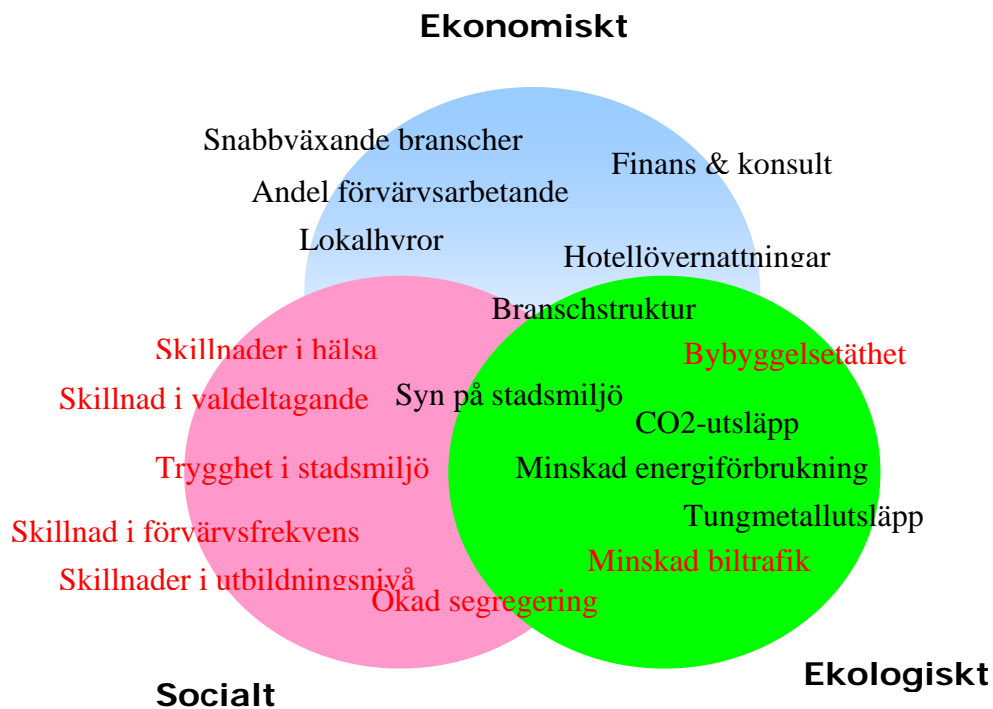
Ekonomiskt

Snabbväxande branscher

Finans & konsult

Andel förvärvsarbetande

Lokalhyror

Hotellövernattningar

Branschstruktur

Skillnader i hälsa

Bybyggelsetäthet

Skillnad i valdeltagande

Syn på stadsmiljö

CO2-utsläpp

Trygghet i stadsmiljö

Minskad energiförbrukning

Tungmetallutsläpp

Skillnad i förvärvsfrekvens

Minskad biltrafik

Skillnader i utbildningsnivå

Ökad segregering

Socialt

Ekologiskt